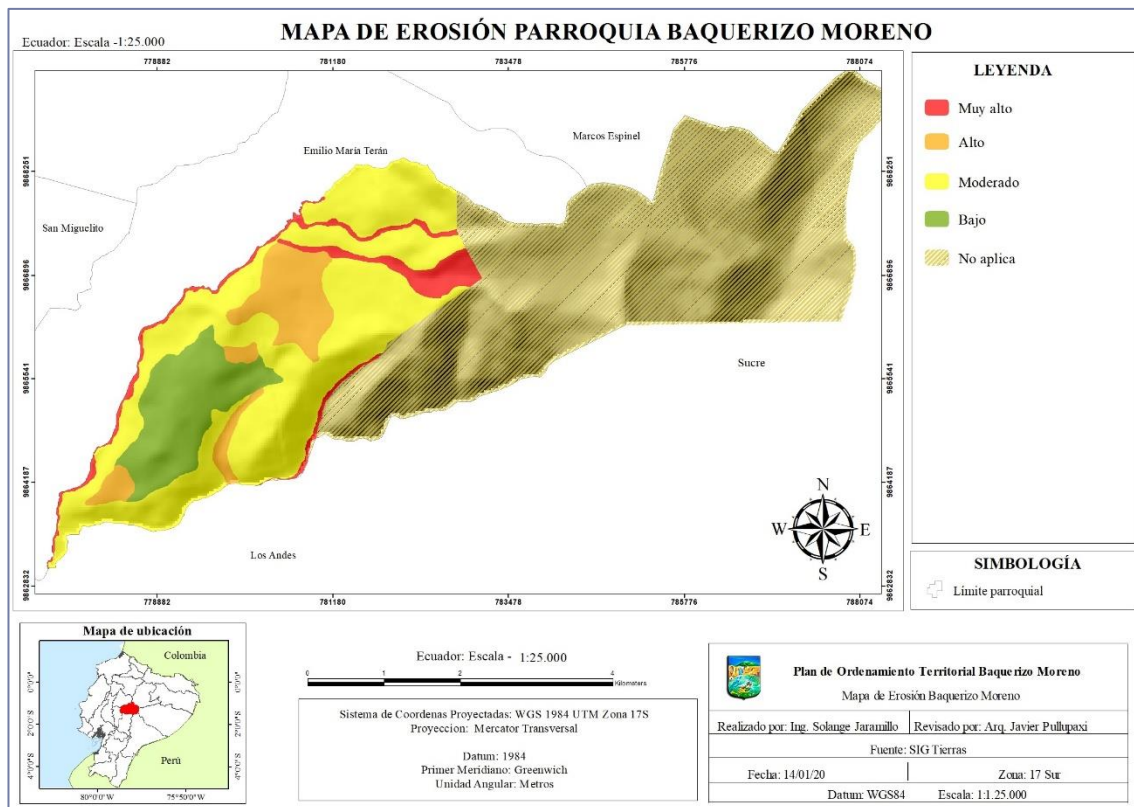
MAPA DE EROSIÓN PARROQUIA BAQUERIZO MORENO

Ecuador: Escala -1:25.000

778882
781180
783478
785776
788074

9868251
9866896
9865541
9864187
9862832

Emilio María Terán
Marcos Espinel
San Miguelito
Sucre
Los Andes

N
S
E
W

LEYENDA

Muy alto
Alto
Moderado
Bajo
No aplica

SIMBOLOGÍA

Límite parroquial

Mapa de ubicación

Colombia
Perú
0°0'0"
2°0'0"S
4°0'0"S
80°0'0"W
75°50'0"W

Ecuador: Escala - 1:25.000

0 1 2 4 Kilometers

Sistema de Coordenas Proyectadas: WGS 1984 UTM Zona 17S
Proyeccion: Mercator Transversal

Datum: 1984
Primer Meridiano: Greenwich
Unidad Angular: Metros

Plan de Ordenamiento Territorial Baquerizo Moreno
Mapa de Erosión Baquerizo Moreno

| Realizado por: Ing. Solange Jaramillo | Revisado por: Arq. Javier Pullupaxi |
|---|---|
| Fuente: SIG Tierras | |
| Fecha: 14/01/20 | Zona: 17 Sur |
| Datum: WGS84 | Escala: 1:1.25.000 |